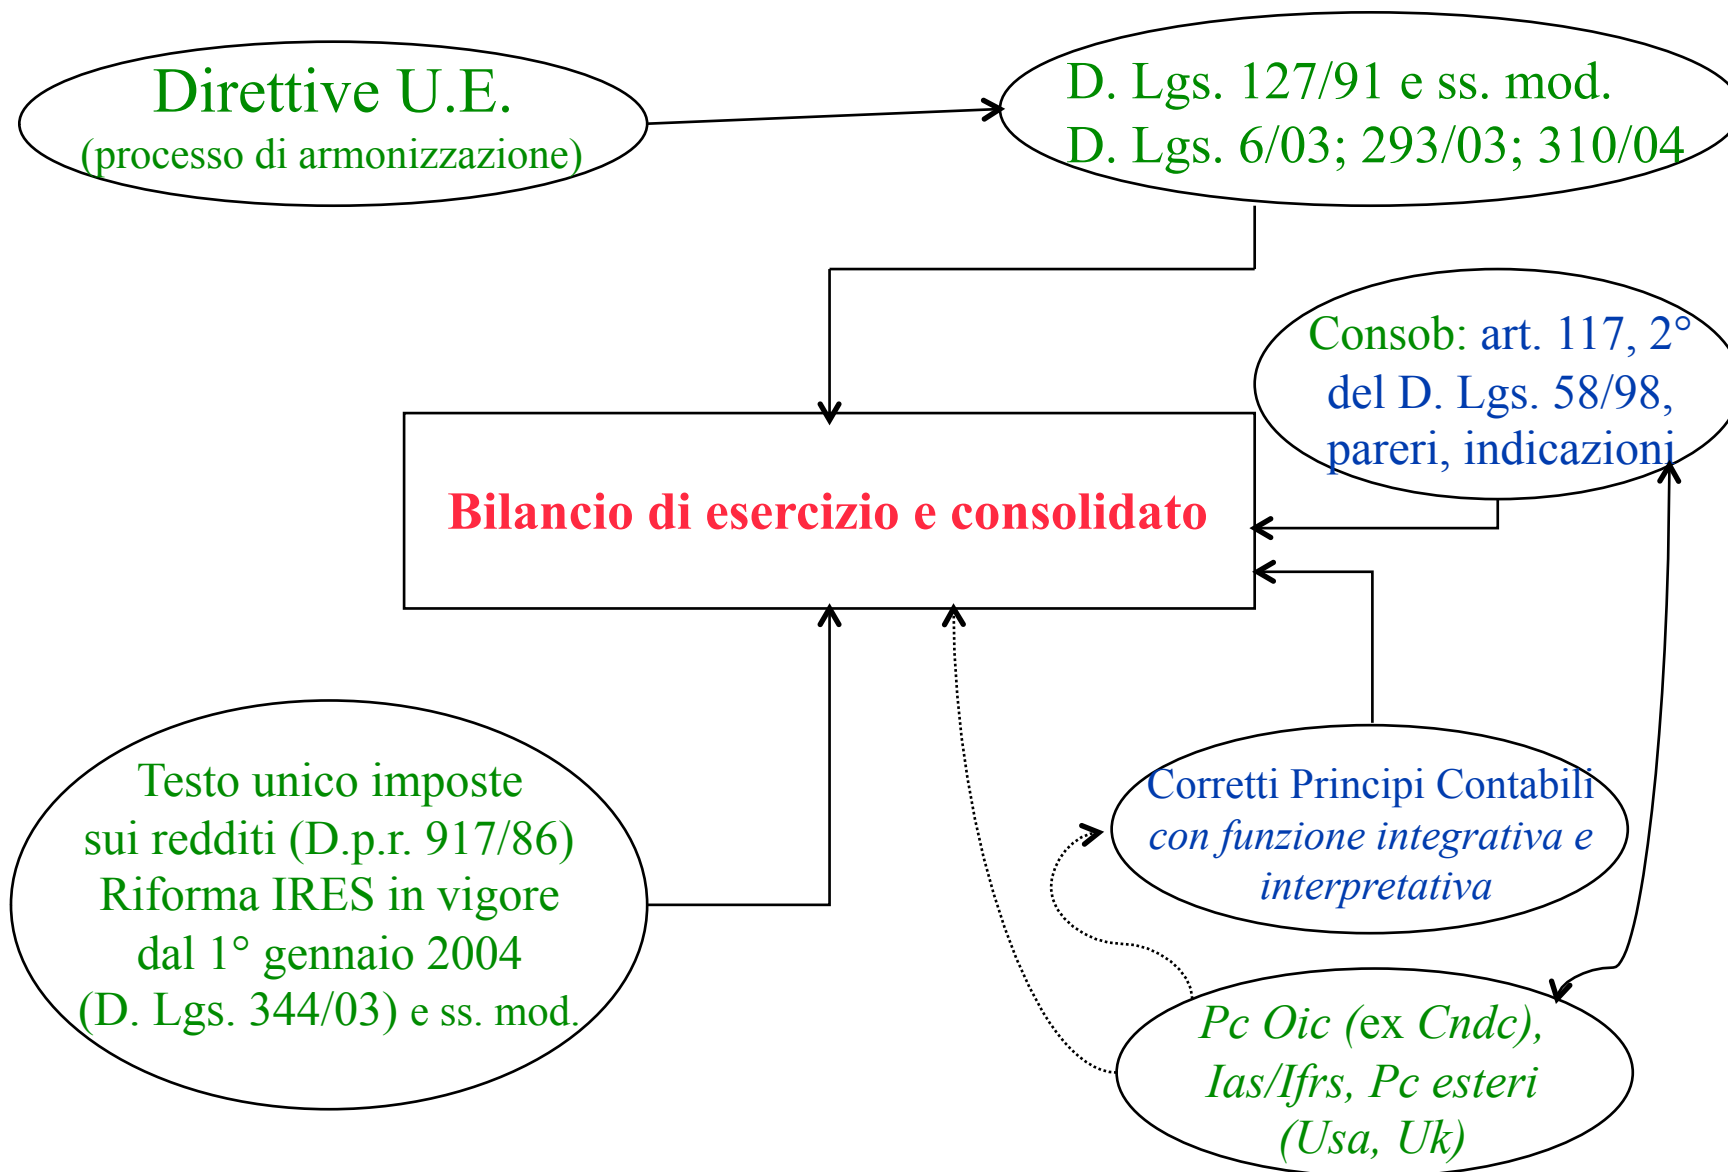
Direttive U.E.
(processo di armonizzazione)

D. Lgs. 127/91 e ss. mod.
D. Lgs. 6/03; 293/03; 310/04

Consob: art. 117, 2° del D. Lgs. 58/98, pareri, indicazioni

Bilancio di esercizio e consolidato

Testo unico imposte sui redditi (D.p.r. 917/86)
Riforma IRES in vigore dal 1° gennaio 2004
(D. Lgs. 344/03) e ss. mod.

Corretti Principi Contabili
*con funzione integrativa e interpretativa*

*Pc Oic* (ex *Cndc*), *Ias/Ifrs, Pc esteri (Usa, Uk)*